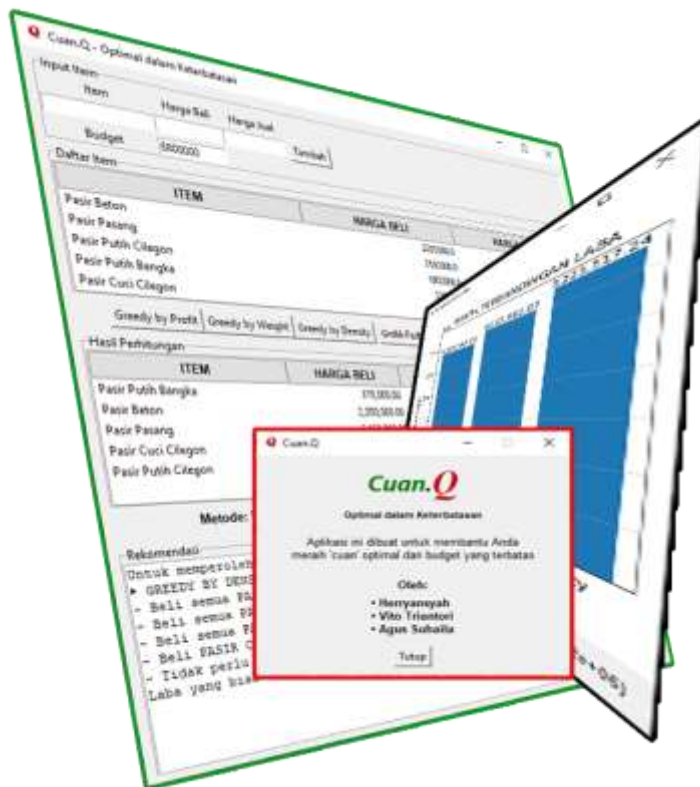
Cuan.Q - Optimal dalam Keterbatasan

Input Item
Item
Harga Beli
Harga Jual
Budget
6800000
Tambah

Daftar Item
| ITEM | HARGA BELI | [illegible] |
|---|---|---|
| Pasir Beton | | |
| Pasir Pasang | | |
| Pasir Putih Cilegon | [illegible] | |
| Pasir Putih Bangka | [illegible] | |
| Pasir Cuci Cilegon | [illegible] | |

Greedy by Profit
Greedy by Weight
Greedy by Density
Grafik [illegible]

Hasil Perhitungan
| ITEM | HARGA BELI |
|---|---|
| Pasir Putih Bangka | 975,000.00 |
| Pasir Beton | 2,350,000.00 |
| Pasir Pasang | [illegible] |
| Pasir Cuci Cilegon | |
| Pasir Putih Cilegon | |

Metode: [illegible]

Rekomendasi
Untuk memperoleh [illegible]
▶ GREEDY BY DENS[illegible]
- Beli semua PA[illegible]
- Beli semua PA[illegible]
- Beli semua PA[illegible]
- Beli PASIR C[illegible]
- Tidak perlu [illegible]
Laba yang bisa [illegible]

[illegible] PERBANDINGAN LABA
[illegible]
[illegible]e+06)

Cuan.Q
Cuan.Q
Optimal dalam Keterbatasan
Aplikasi ini dibuat untuk membantu Anda meraih 'cuan' optimal dari budget yang terbatas
Oleh:
• Herryansyah
• Vito Triantori
• Agus Suhaila
Tutup